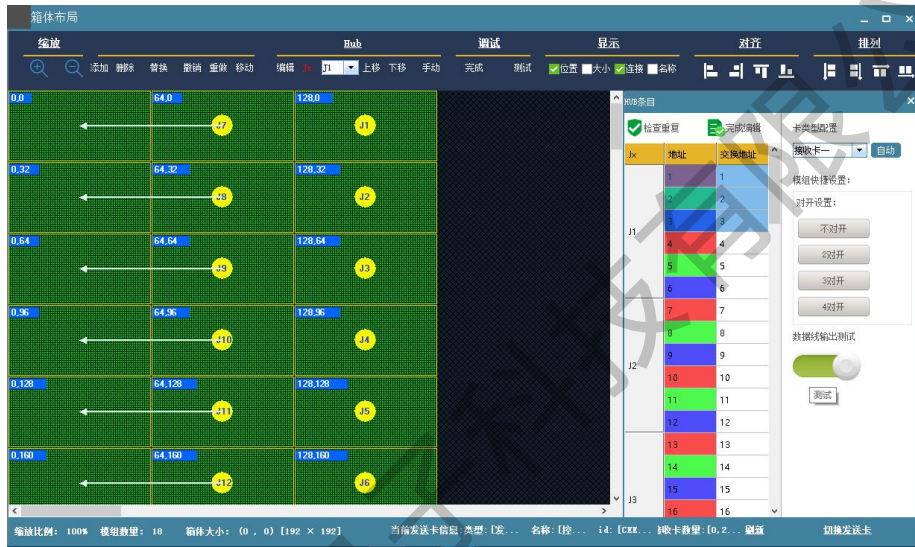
箱体布局

缩放 Hub 测试 显示 对齐 排列

添加 删除 替换 撤销 重做 移动 编辑 J1 上移 下移 手动 完成 测试 位置 大小 连接 名称

0,0 64,0 128,0
J7 J1
0,32 64,32 128,32
J8 J2
0,64 64,64 128,64
J9 J3
0,96 64,96 128,96
J10 J4
0,128 64,128 128,128
J11 J5
0,160 64,160 128,160
J12 J6

Hub条目

检查重复 完成编辑

| Jx | 地址 | 交换地址 |
|---|---|---|
| J1 | 1 | 1 |
| | 2 | 2 |
| | 3 | 3 |
| | 4 | 4 |
| | 5 | 5 |
| | 6 | 6 |
| J2 | 7 | 7 |
| | 8 | 8 |
| | 9 | 9 |
| | 10 | 10 |
| | 11 | 11 |
| | 12 | 12 |
| J3 | 13 | 13 |
| | 14 | 14 |
| | 15 | 15 |
| | 16 | 16 |

卡类型配置
接收卡一 自动
模组快捷设置:
对开设置:
不对开
2对开
3对开
4对开
数据线输出测试
测试

缩放比例: 100% 模组数量: 18 箱体大小: (0 , 0) [192 × 192] 当前发送卡信息: 类型: [发... 名称: [控... id: [CEE... 接收卡数量: [0,2... 刷新 切换发送卡